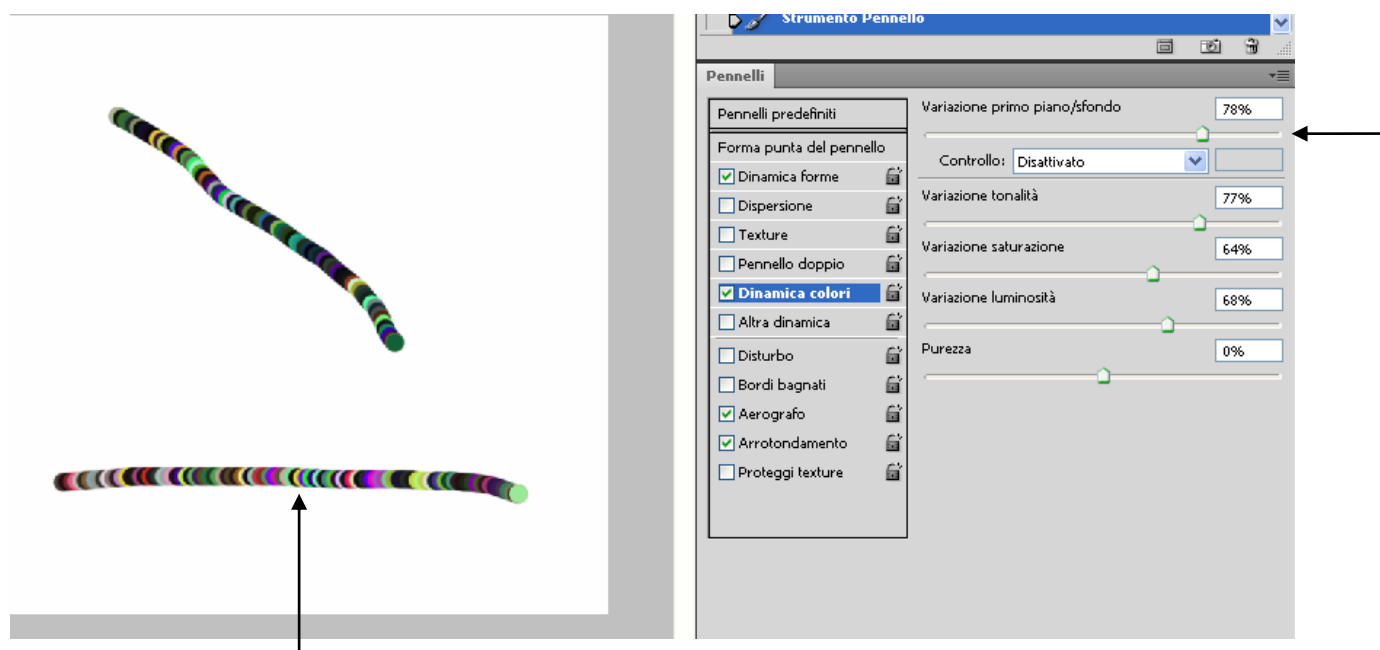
Strumento Pennello

Pennelli

Pennelli predefiniti

Forma punta del pennello

Dinamica forme

Dispersione

Texture

Pennello doppio

Dinamica colori

Altra dinamica

Disturbo

Bordi bagnati

Aerografo

Arrotondamento

Proteggi texture

Variazione primo piano/sfondo 78%

Controllo: Disattivato

Variazione tonalità 77%

Variazione saturazione 64%

Variazione luminosità 68%

Purezza 0%